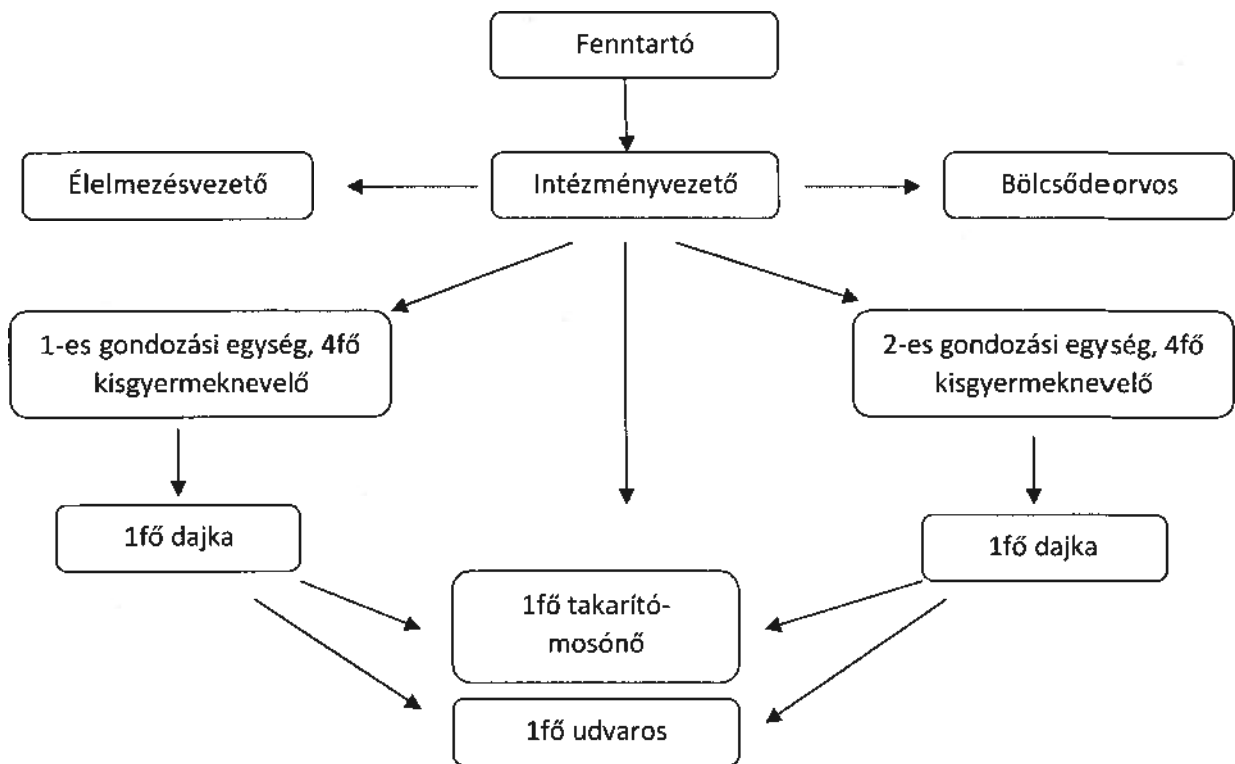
Fenntartó

Élelmezésvezető

Intézményvezető

Bölcsődeorvos

1-es gondozási egység, 4fő kisgyermeknevelő

2-es gondozási egység, 4fő kisgyermeknevelő

1fő dajka

1fő dajka

1fő takarító-mosónő

1fő udvaros